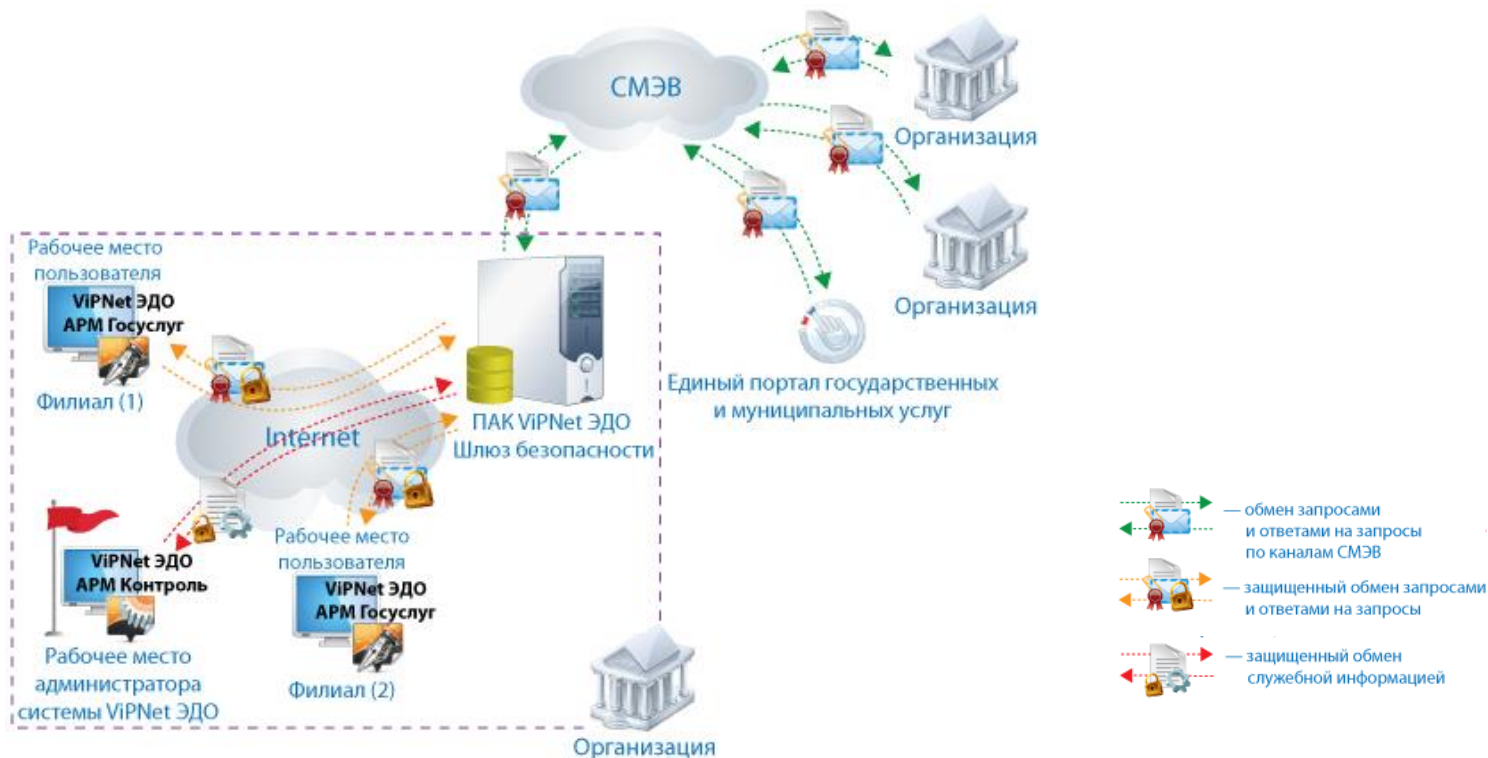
СМЭВ

Организация

Организация

Единый портал государственных и муниципальных услуг

Рабочее место пользователя

ViPNet ЭДО
АРМ Госуслуг

Филиал (1)

Internet

ПАК ViPNet ЭДО
Шлюз безопасности

Рабочее место пользователя

ViPNet ЭДО
АРМ Госуслуг

Филиал (2)

ViPNet ЭДО
АРМ Контроль

Рабочее место администратора системы ViPNet ЭДО

Организация

— обмен запросами и ответами на запросы по каналам СМЭВ

— защищенный обмен запросами и ответами на запросы

— защищенный обмен служебной информацией